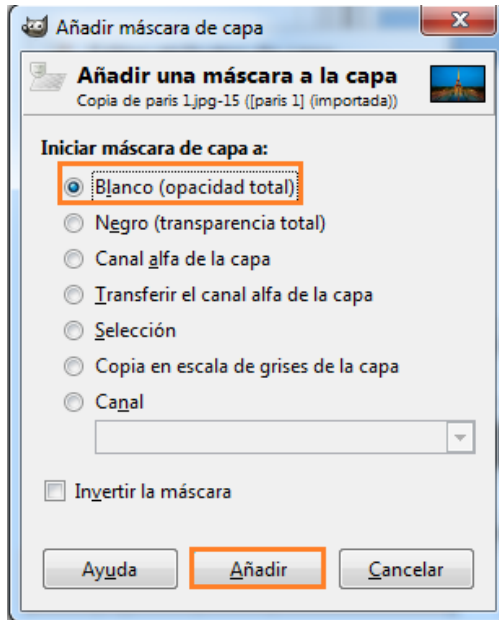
Añadir máscara de capa

Añadir una máscara a la capa
Copia de paris 1.jpg-15 ([paris 1] (importada))

Iniciar máscara de capa a:

Blanco (opacidad total)
Negro (transparencia total)
Canal alfa de la capa
Transferir el canal alfa de la capa
Selección
Copia en escala de grises de la capa
Canal

Invertir la máscara

Ayuda
Añadir
Cancelar